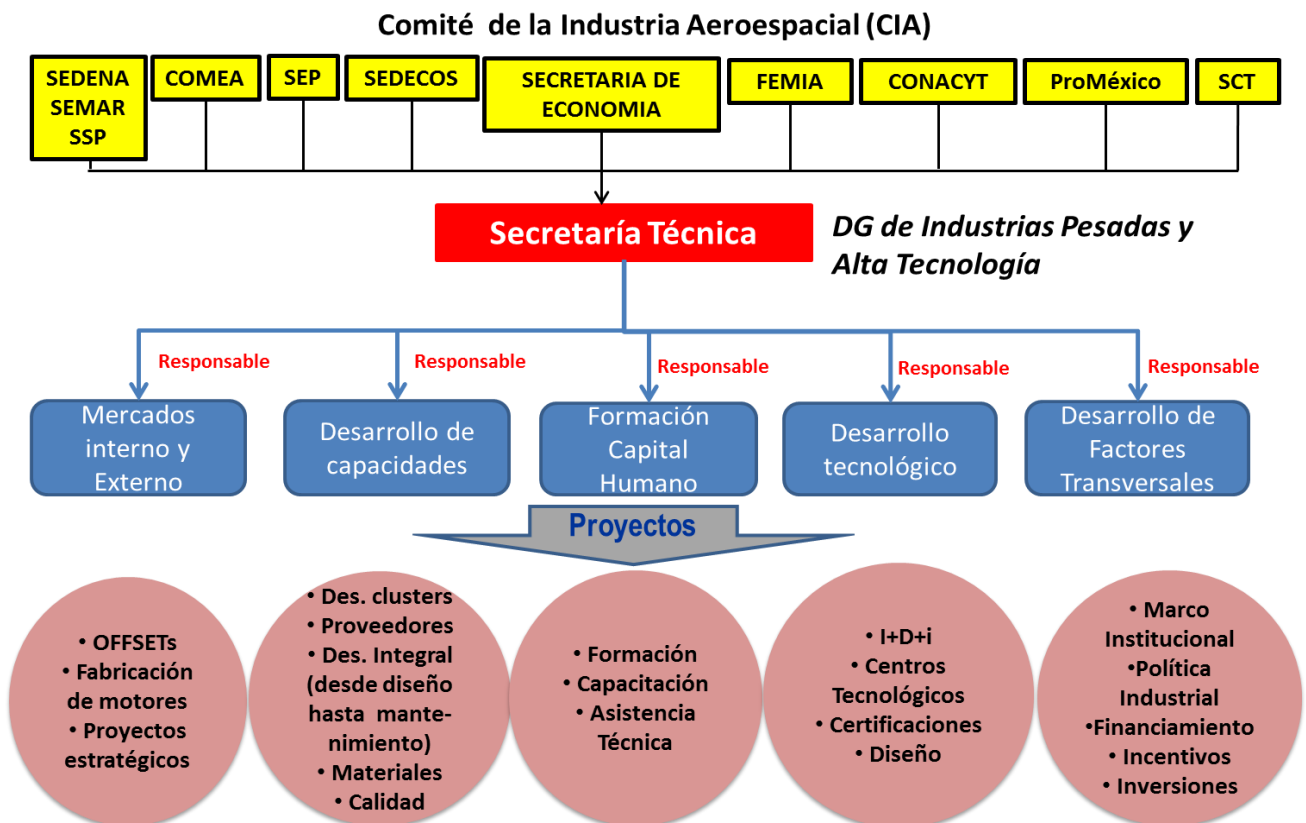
Comité de la Industria Aeroespacial (CIA)

SEDENA SEMAR SSP

COMEA

SEP

SEDECOS

SECRETARIA DE ECONOMIA

FEMIA

CONACYT

ProMéxico

SCT

Secretaría Técnica

DG de Industrias Pesadas y Alta Tecnología

Responsable

Responsable

Responsable

Responsable

Responsable

Mercados interno y Externo

Desarrollo de capacidades

Formación Capital Humano

Desarrollo tecnológico

Desarrollo de Factores Transversales

Proyectos

• OFFSETs
• Fabricación de motores
• Proyectos estratégicos

• Des. clusters
• Proveedores
• Des. Integral (desde diseño hasta mantenimiento)
• Materiales
• Calidad

• Formación
• Capacitación
• Asistencia Técnica

• I+D+i
• Centros Tecnológicos
• Certificaciones
• Diseño

• Marco Institucional
•Política Industrial
•Financiamiento
• Incentivos
• Inversiones